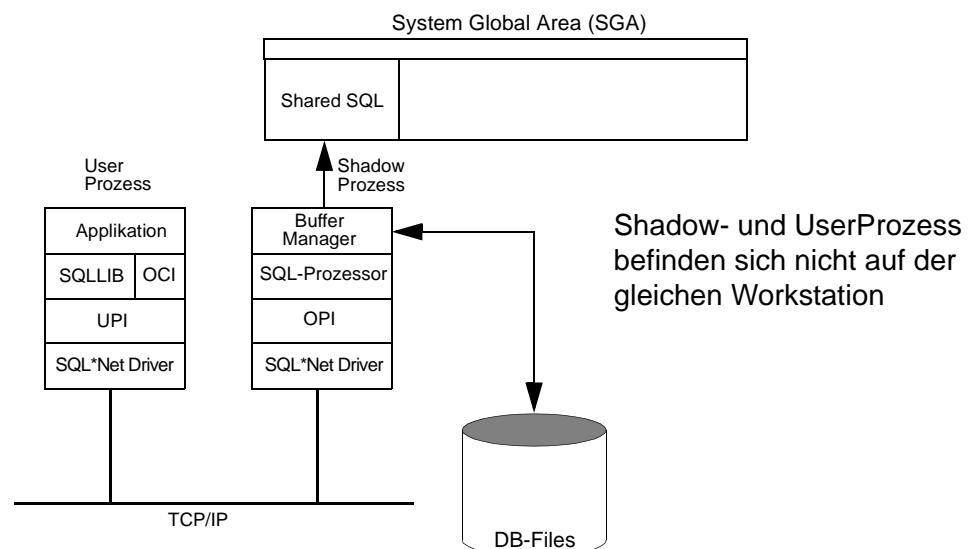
System Global Area (SGA)

Shared SQL

Shadow Prozess

User Prozess

Applikation

SQLLIB

OCI

UPI

SQL*Net Driver

Buffer Manager

SQL-Prozessor

OPI

SQL*Net Driver

Shadow- und UserProzess befinden sich nicht auf der gleichen Workstation

TCP/IP

DB-Files